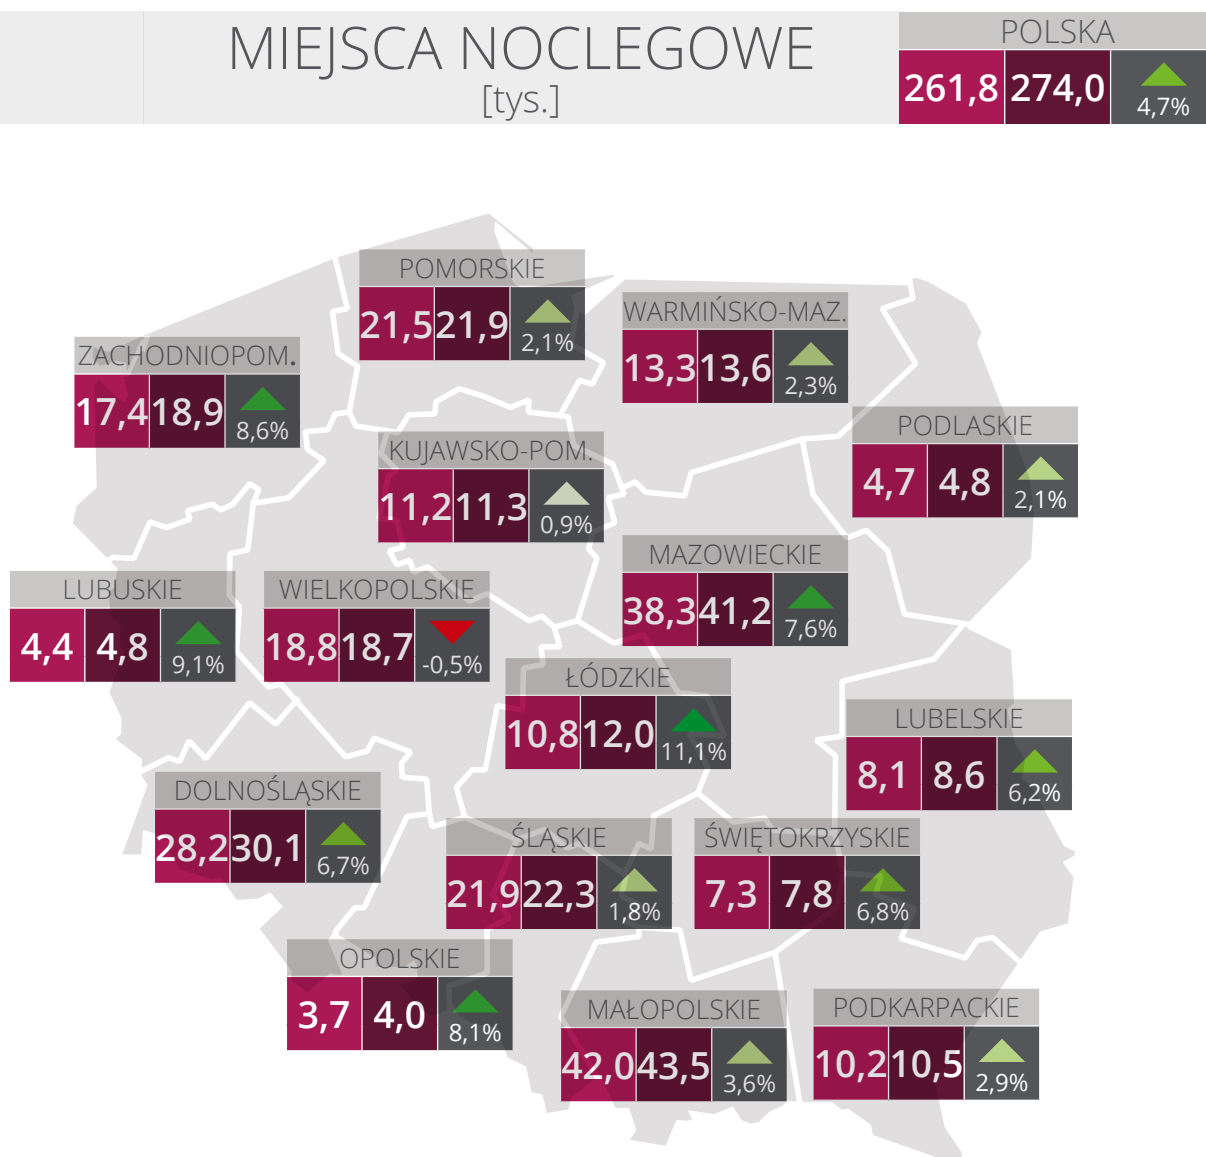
MIEJSCA NOCLEGOWE
[tys.]

POLSKA
261,8 274,0 4,7%

POMORSKIE
21,5 21,9 2,1%

WARMIŃSKO-MAZ.
13,3 13,6 2,3%

ZACHODNIOPOM.
17,4 18,9 8,6%

PODLASKIE
4,7 4,8 2,1%

KUJAWSKO-POM.
11,2 11,3 0,9%

MAZOWIECKIE
38,3 41,2 7,6%

LUBUSKIE
4,4 4,8 9,1%

WIELKOPOLSKIE
18,8 18,7 -0,5%

ŁÓDZKIE
10,8 12,0 11,1%

LUBELSKIE
8,1 8,6 6,2%

DOLNOŚLĄSKIE
28,2 30,1 6,7%

ŚLĄSKIE
21,9 22,3 1,8%

ŚWIĘTOKRZYSKIE
7,3 7,8 6,8%

OPOLSKIE
3,7 4,0 8,1%

MAŁOPOLSKIE
42,0 43,5 3,6%

PODKARPACKIE
10,2 10,5 2,9%